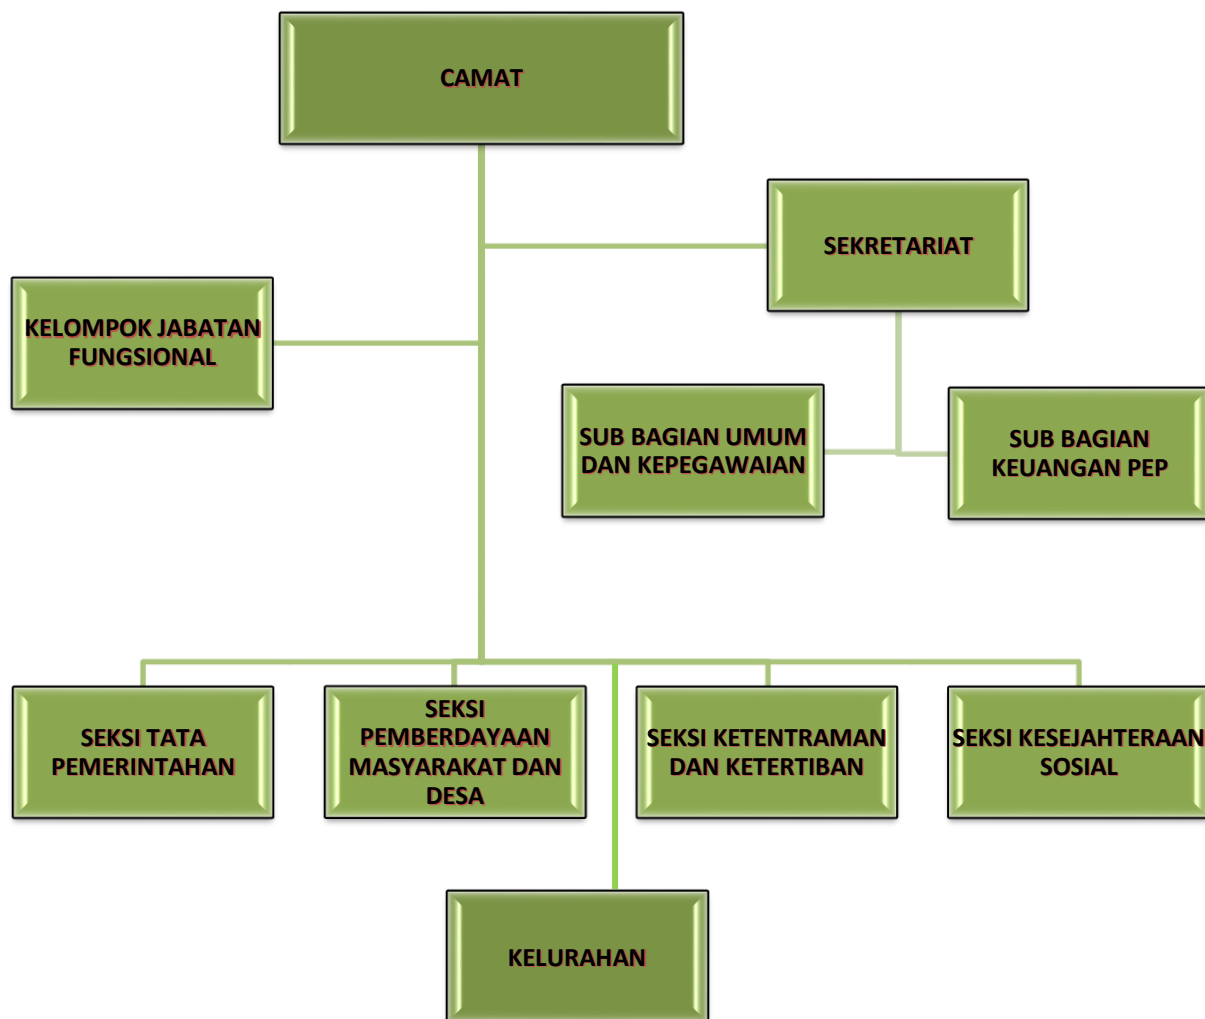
CAMAT

SEKRETARIAT

KELOMPOK JABATAN FUNGSIONAL

SUB BAGIAN UMUM DAN KEPEGAWAIAN

SUB BAGIAN KEUANGAN PEP

SEKSI TATA PEMERINTAHAN

SEKSI PEMBERDAYAAN MASYARAKAT DAN DESA

SEKSI KETENTRAMAN DAN KETERTIBAN

SEKSI KESEJAHTERAAN SOSIAL

KELURAHAN